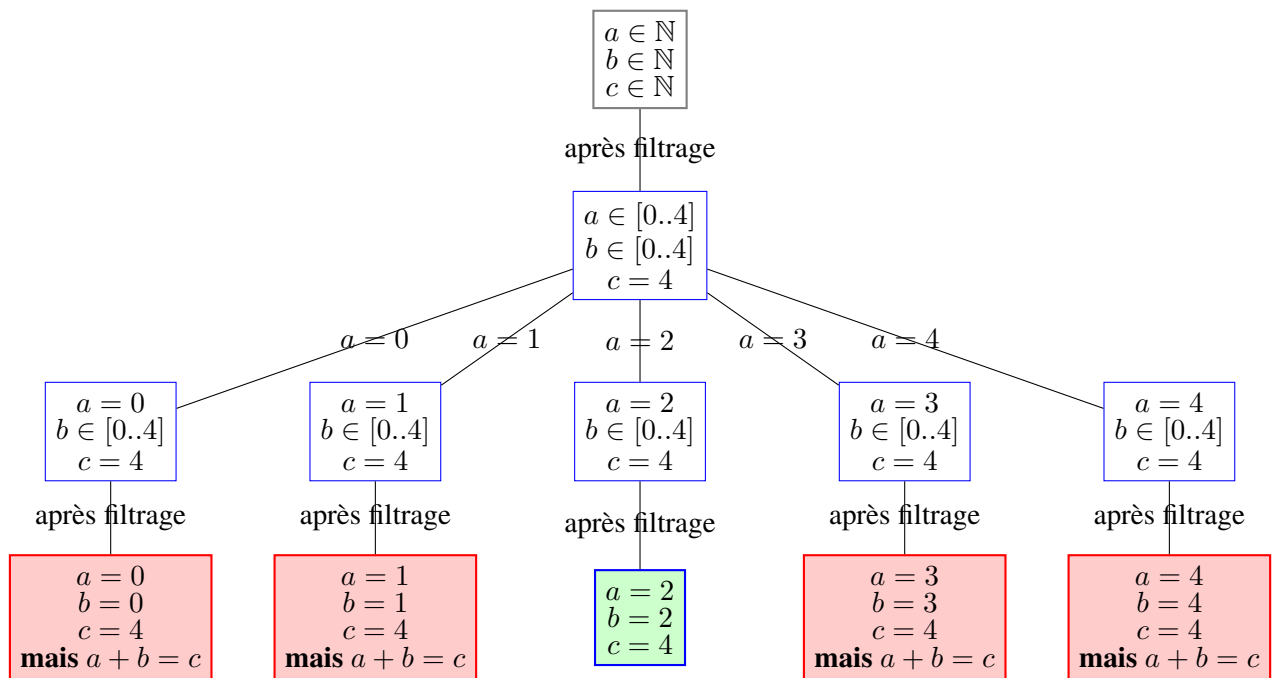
$a \in \mathbb{N}$
$b \in \mathbb{N}$
$c \in \mathbb{N}$

après filtrage

$a \in [0..4]$
$b \in [0..4]$
$c = 4$

$a = 0$ $a = 1$ $a = 2$ $a = 3$ $a = 4$

$a = 0$
$b \in [0..4]$
$c = 4$

$a = 1$
$b \in [0..4]$
$c = 4$

$a = 2$
$b \in [0..4]$
$c = 4$

$a = 3$
$b \in [0..4]$
$c = 4$

$a = 4$
$b \in [0..4]$
$c = 4$

après filtrage

après filtrage

après filtrage

après filtrage

après filtrage

$a = 0$
$b = 0$
$c = 4$
**mais** $a + b = c$

$a = 1$
$b = 1$
$c = 4$
**mais** $a + b = c$

$a = 2$
$b = 2$
$c = 4$

$a = 3$
$b = 3$
$c = 4$
**mais** $a + b = c$

$a = 4$
$b = 4$
$c = 4$
**mais** $a + b = c$